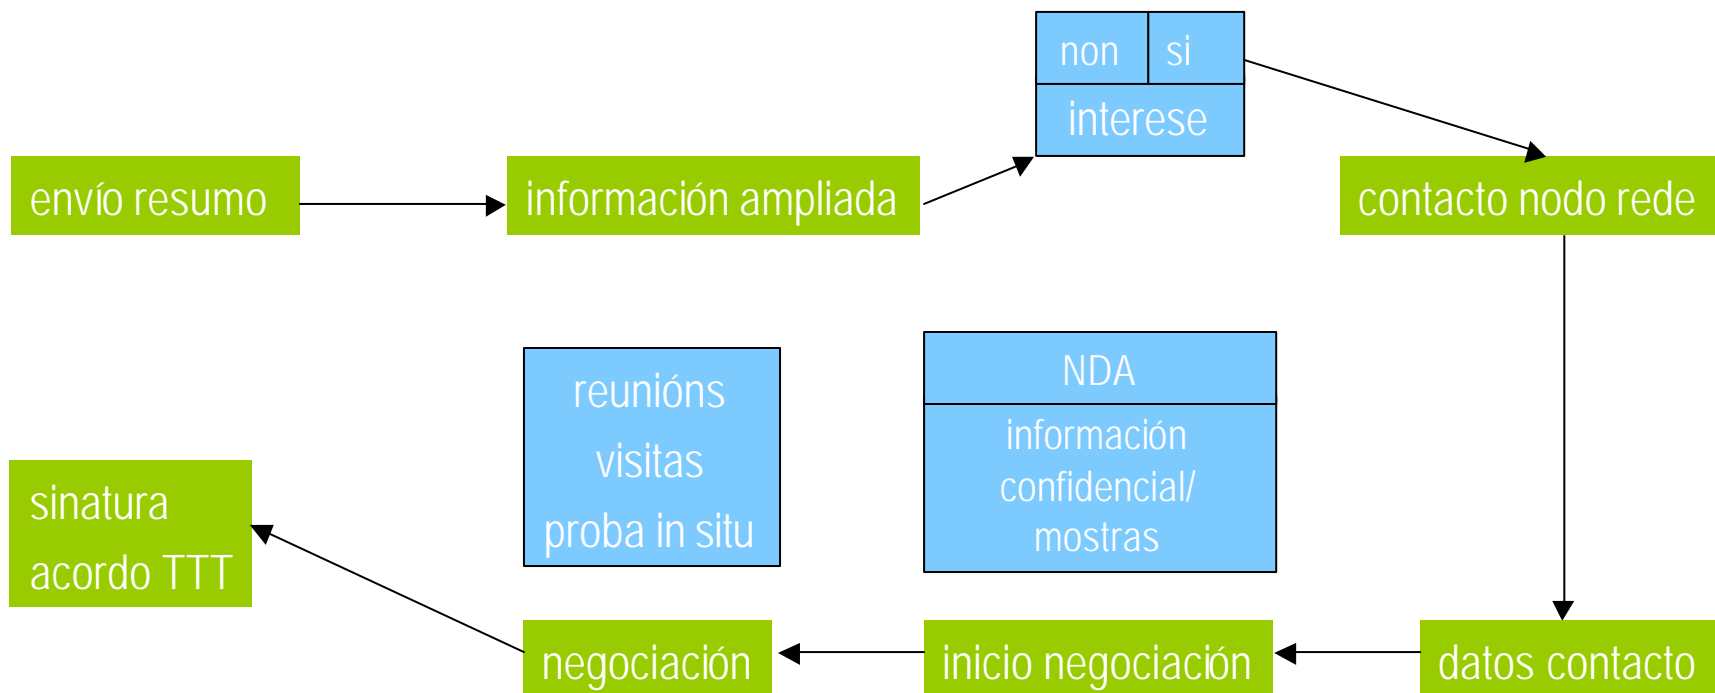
non si
interese

envío resumo

información ampliada

contacto nodo rede

reunións
visitas
proba in situ

NDA
información confidencial/ mostras

sinatura
acordo TTT

negociación

inicio negociación

datos contacto